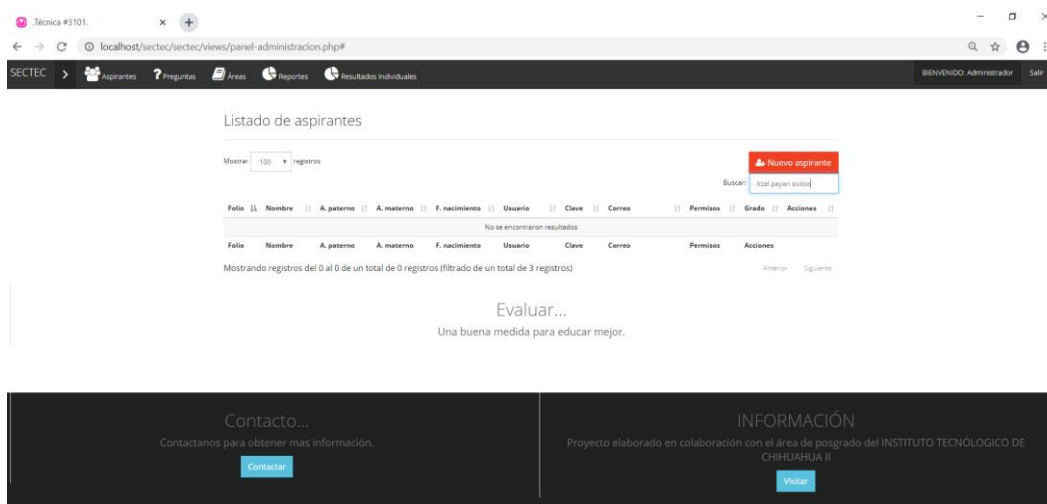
.Técnica #3101.

localhost/sectec/sectec/views/panel-administracion.php#

SECTEC Aspirantes Preguntas Áreas Reportes Resultados Individuales

BIENVENIDO: Administrador Salir

Listado de aspirantes

Mostrar 100 registros

Nuevo aspirante

Buscar: Itzel payan sivitos

| Folio | Nombre | A. paterno | A. materno | F. nacimiento | Usuario | Clave | Correo | Permisos | Grado | Acciones |
|---|---|---|---|---|---|---|---|---|---|---|
| No se encontraron resultados | | | | | | | | | | |
| Folio | Nombre | A. paterno | A. materno | F. nacimiento | Usuario | Clave | Correo | Permisos | | Acciones |

Mostrando registros del 0 al 0 de un total de 0 registros (filtrado de un total de 3 registros)

Anterior Siguiente

Evaluar...

Una buena medida para educar mejor.

Contacto...

Contactanos para obtener mas información.

Contactar

INFORMACIÓN

Proyecto elaborado en colaboración con el área de posgrado del INSTITUTO TECNÓLOGICO DE CHIHUAHUA II

Visitar